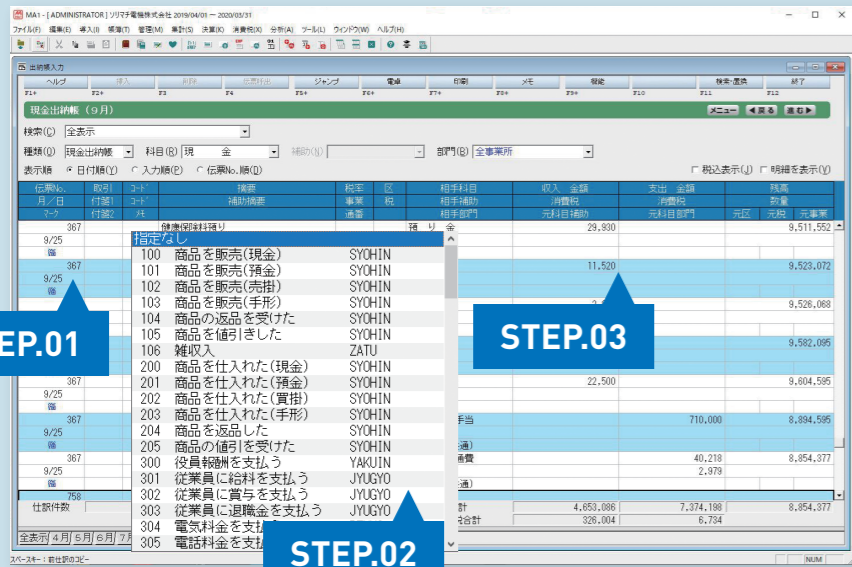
MA1 - [ ADMINISTRATOR ] ソリマチ電機株式会社 2019/04/01 — 2020/03/31

ファイル(F) 編集(E) 導入(I) 帳簿(T) 管理(M) 集計(S) 決算(K) 消費税(X) 分析(A) ツール(L) ウィンドウ(W) ヘルプ(H)

出納帳入力

ヘルプ F1 | 挿入 F2 | 削除 F3 | 伝票付箋 F4 | ジャンプ F5 | 電卓 F6 | 印刷 F7 | メモ F8 | 機能 F9 | F10 | 検索・置換 F11 | 終了 F12

現金出納帳 (9月)

メニュー ◀戻る 進む▶

検索(C) 全表示

種類(D) 現金出納帳 科目(R) 現 金 補助(U) 部門(B) 全事業所

表示順 ● 日付順(Y) ○ 入力順(P) ○ 伝票No.順(I) □ 税込表示(J) □ 明細を表示(V)

| 伝票No. | 取引 | コード | 摘要 | 税率 | 区 | 相手科目 | 収入 金額 | 支出 金額 | 残高 |
|---|---|---|---|---|---|---|---|---|---|
| 月/日 | 付箋1 | コード | 補助摘要 | 事業 | 税 | 相手補助 | 消費税 | 消費税 | 数量 |
| マーク | 付箋2 | 外 | | 通番 | | 相手部門 | 元科目補助 | 元科目部門 | 元区 元税 元事業 |
| 367 | | | 健康保険料預り | | | 預 り 金 | 29,930 | | 9,511,552 |
| 9/25 | | | | | | | | | |
| 367 | | | | | | | 11,520 | | 9,523,072 |
| 9/25 | | | | | | | | | |
| | | | | | | | 3,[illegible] | | 9,526,068 |
| | | | | | | | | | 9,582,095 |
| 367 | | | | | | | 22,500 | | 9,604,595 |
| 9/25 | | | | | | | | | |
| 367 | | | | | | 手当 | | 710,000 | 8,894,595 |
| 9/25 | | | | | | 通) | | | |
| 367 | | | | | | 通費 | | 40,218 | 8,854,377 |
| 9/25 | | | | | | | | 2,979 | |
| | | | | | | 通) | | | |
| 758 | | | | | | | | | |

仕訳件数

計 4,653,086 7,374,198 8,854,377
税合計 326,004 6,734

全表示 4月 5月 6月 7月

指定なし
100 商品を販売(現金) SYOHIN
101 商品を販売(預金) SYOHIN
102 商品を販売(売掛) SYOHIN
103 商品を販売(手形) SYOHIN
104 商品の返品を受けた SYOHIN
105 商品を値引きした SYOHIN
106 雑収入 ZATU
200 商品を仕入れた(現金) SYOHIN
201 商品を仕入れた(預金) SYOHIN
202 商品を仕入れた(買掛) SYOHIN
203 商品を仕入れた(手形) SYOHIN
204 商品を返品した SYOHIN
205 商品の値引を受けた SYOHIN
300 役員報酬を支払う YAKUIN
301 従業員に給料を支払う JYUGYO
302 従業員に賞与を支払う JYUGYO
303 従業員に退職金を支払う JYUGYO
304 電気料金を支払
305 電話料金を支払

EP.01
STEP.02
STEP.03

スペースキー: 前仕訳のコピー
NUM